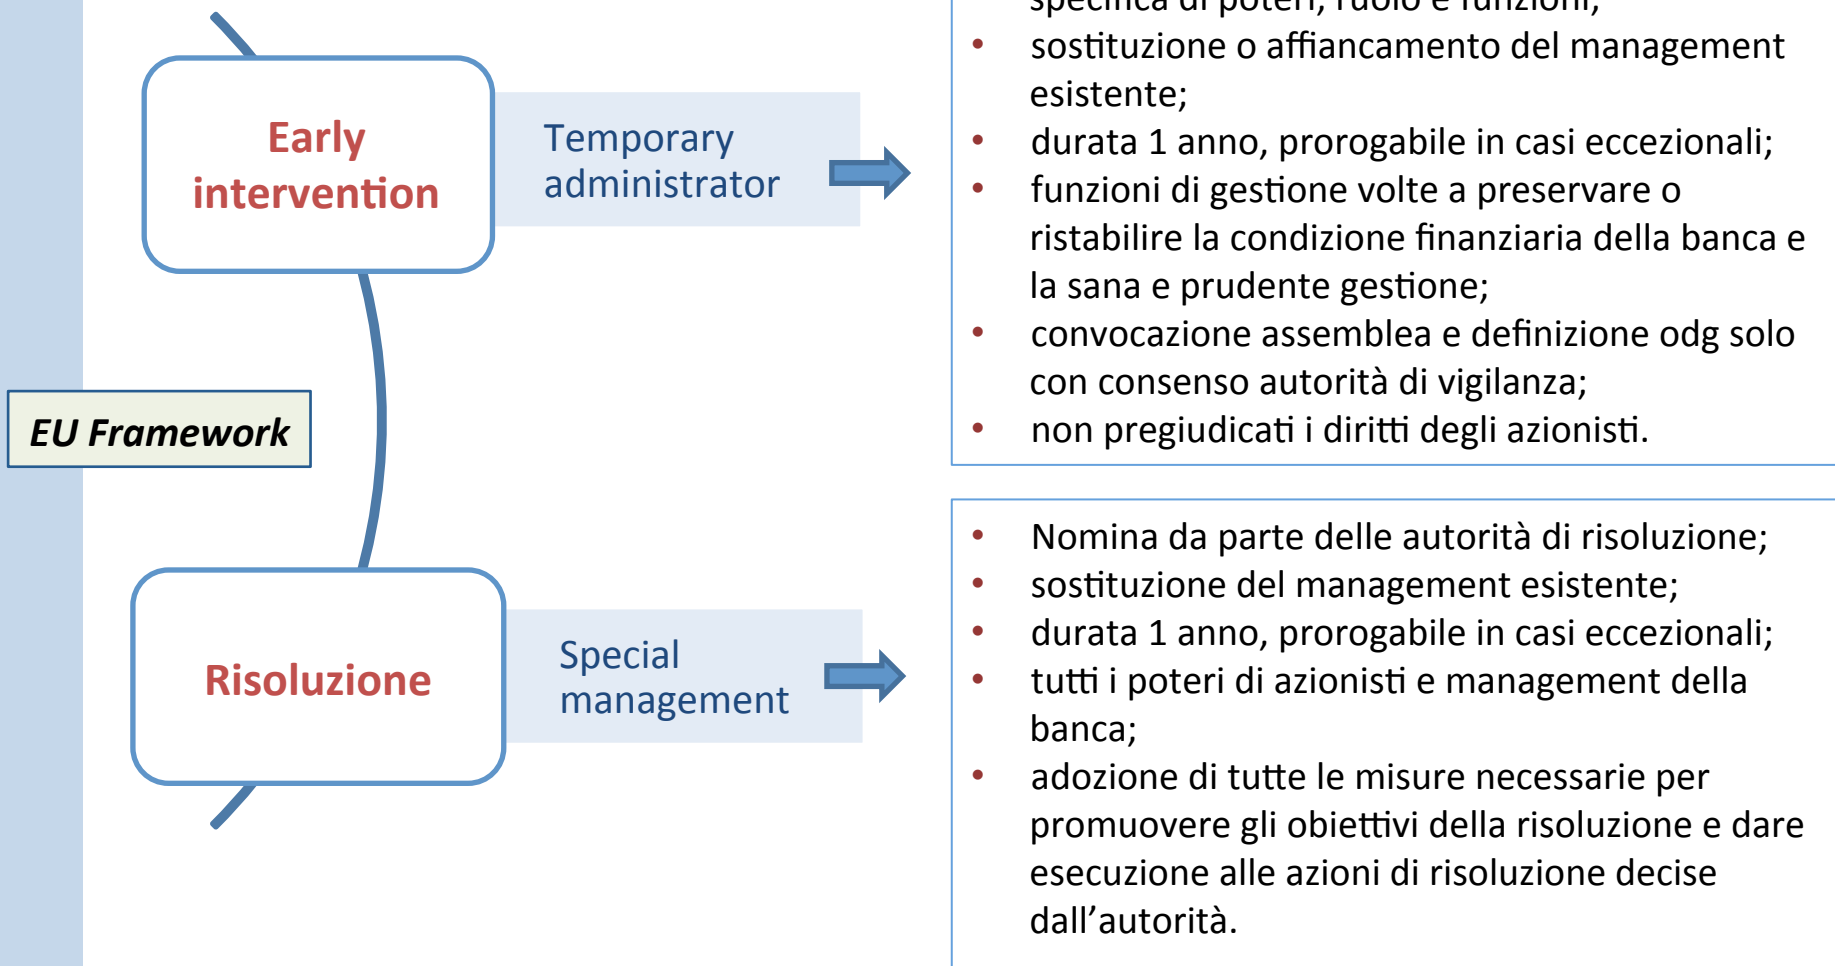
EU Framework

Early intervention

Temporary administrator

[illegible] di poteri, ruolo e funzioni;
• sostituzione o affiancamento del management esistente;
• durata 1 anno, prorogabile in casi eccezionali;
• funzioni di gestione volte a preservare o ristabilire la condizione finanziaria della banca e la sana e prudente gestione;
• convocazione assemblea e definizione odg solo con consenso autorità di vigilanza;
• non pregiudicati i diritti degli azionisti.

Risoluzione

Special management

• Nomina da parte delle autorità di risoluzione;
• sostituzione del management esistente;
• durata 1 anno, prorogabile in casi eccezionali;
• tutti i poteri di azionisti e management della banca;
• adozione di tutte le misure necessarie per promuovere gli obiettivi della risoluzione e dare esecuzione alle azioni di risoluzione decise dall'autorità.